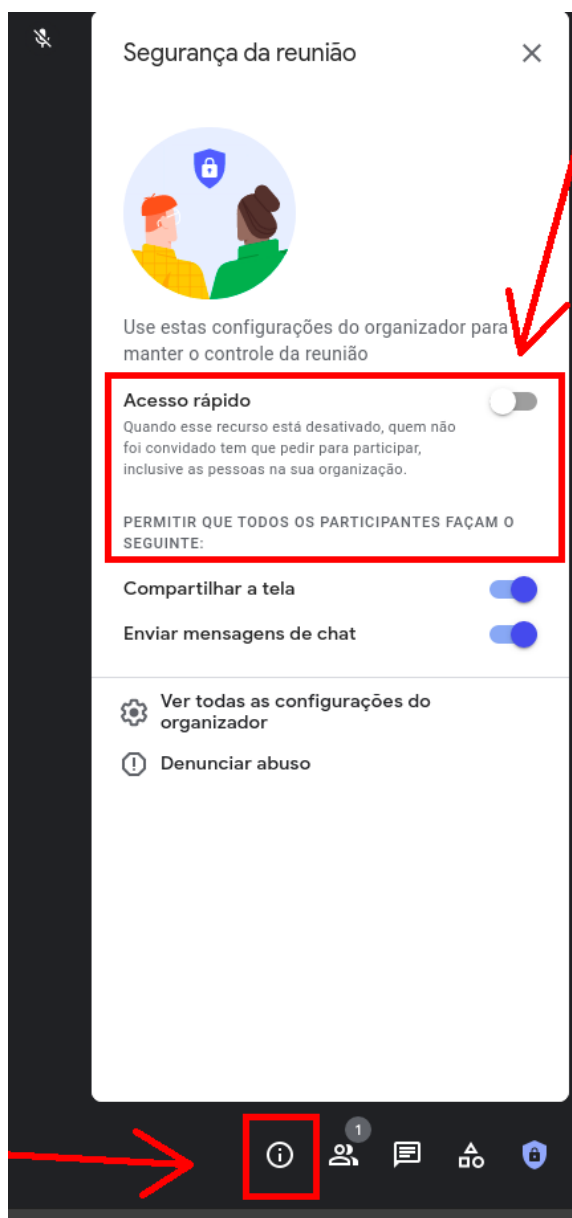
Segurança da reunião

Use estas configurações do organizador para manter o controle da reunião

Acesso rápido

Quando esse recurso está desativado, quem não foi convidado tem que pedir para participar, inclusive as pessoas na sua organização.

PERMITIR QUE TODOS OS PARTICIPANTES FAÇAM O SEGUINTE:

Compartilhar a tela

Enviar mensagens de chat

Ver todas as configurações do organizador

Denunciar abuso

1